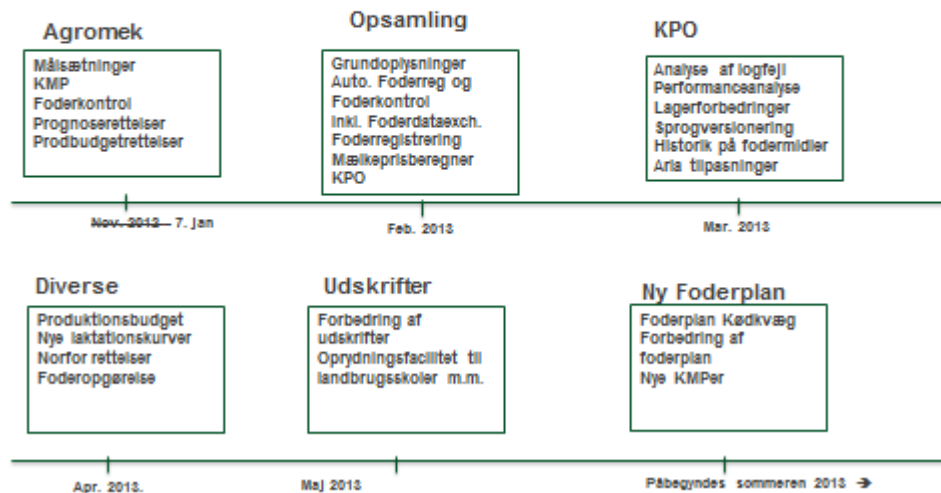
Agromek

Målsætninger
KMP
Foderkontrol
Prognoserettelser
Prodbudgetrettelser

Opsamling

Grundoplysninger
Auto. Foderreg og Foderkontrol
Inkl. Foderdataexch.
Foderregistrering
Mælkeprisberegner
KPO

KPO

Analyse af logfejl
Performanceanalyse
Lagerforbedringer
Sprogversionering
Historik på fodermidler
Arla tilpasninger

~~Nov. 2013~~ 7. Jan

Feb. 2013

Mar. 2013

Diverse

Produktionsbudget
Nye laktationskurver
Norfor rettelser
Foderopgørelse

Udskrifter

Forbedring af udskrifter
Oprydningsfacilitet til landbrugsskoler m.m.

Ny Foderplan

Foderplan Kødkvæg
Forbedring af foderplan
Nye KMPer

Apr. 2013.

Maj 2013

Påbegyndes sommeren 2013 →